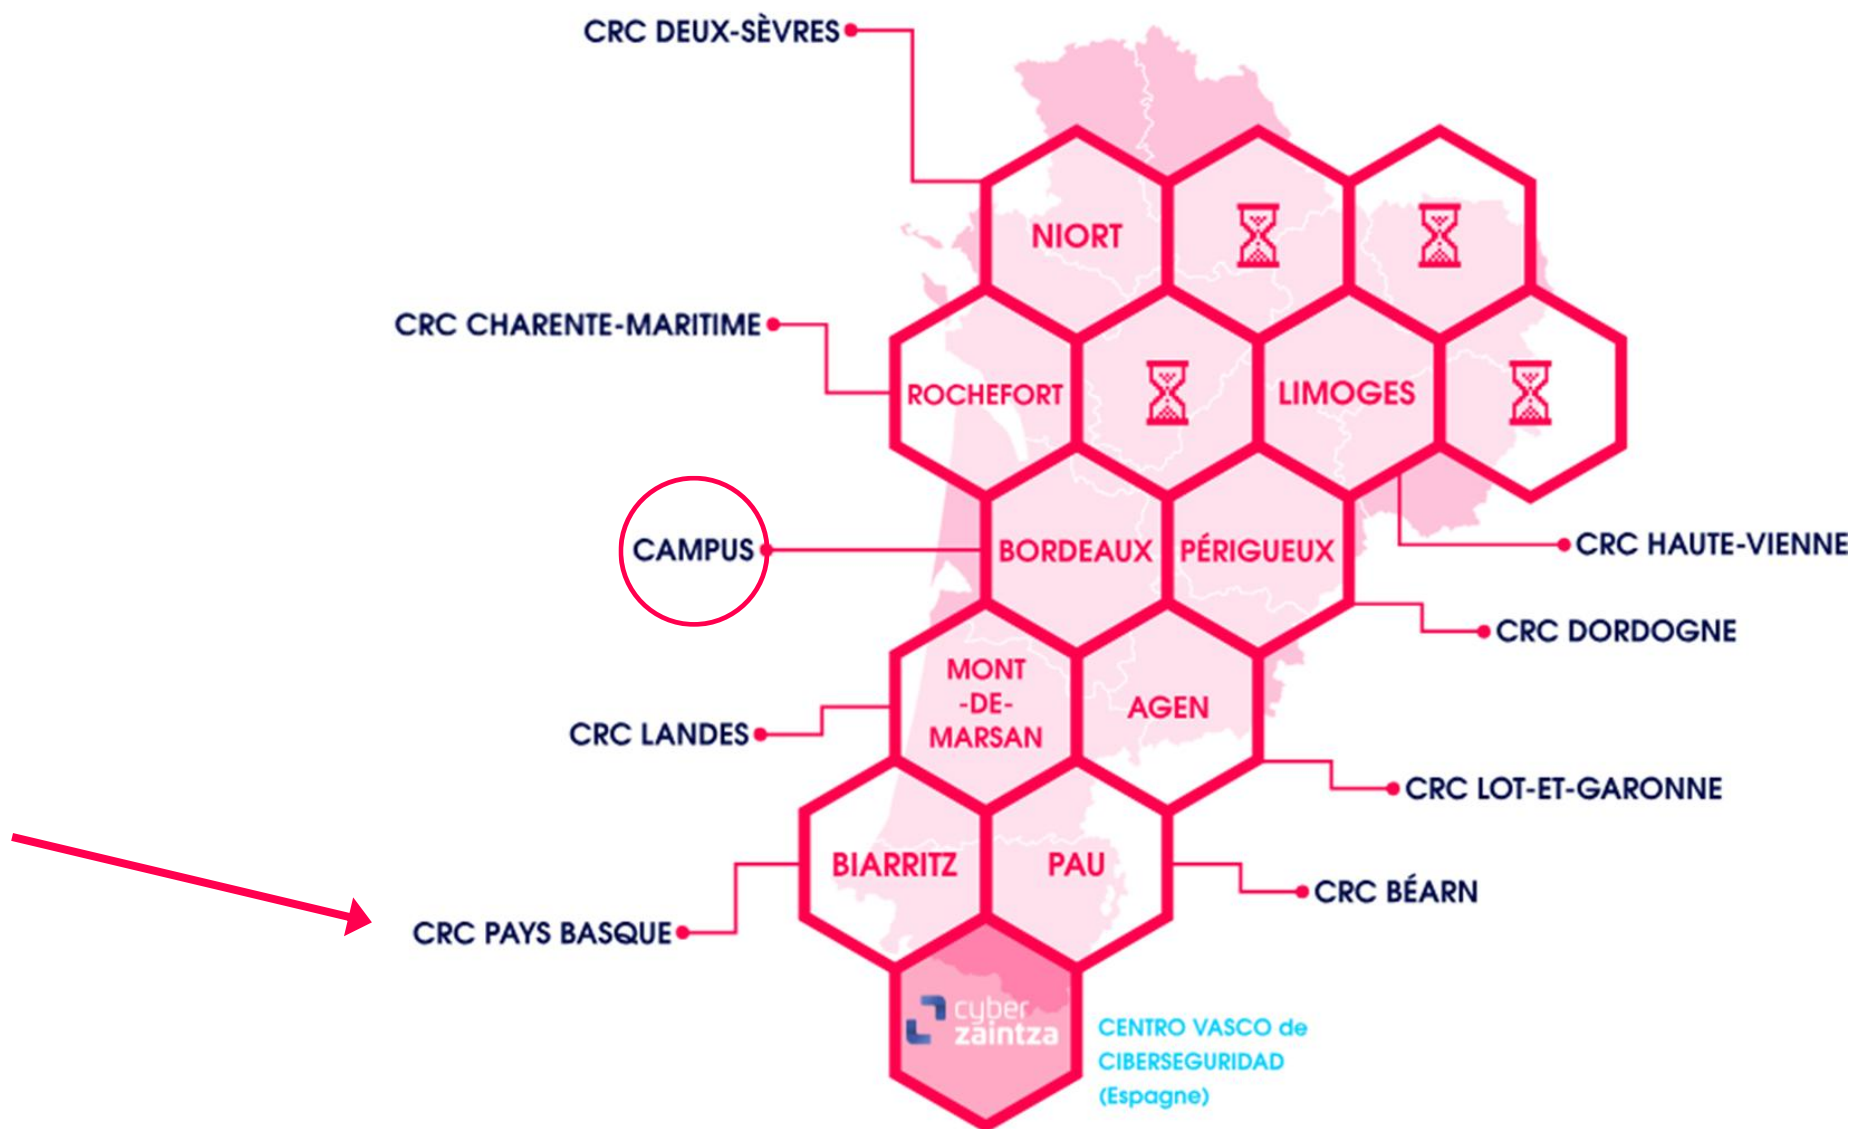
CRC DEUX-SÈVRES

NIORT

CRC CHARENTE-MARITIME

ROCHEFORT

LIMOGES

CAMPUS

BORDEAUX

PÉRIGUEUX

CRC HAUTE-VIENNE

CRC DORDOGNE

MONT -DE- MARSAN

AGEN

CRC LANDES

CRC LOT-ET-GARONNE

BIARRITZ

PAU

CRC BÉARN

CRC PAYS BASQUE

cyber zaintza

CENTRO VASCO de CIBERSEGURIDAD (Espagne)